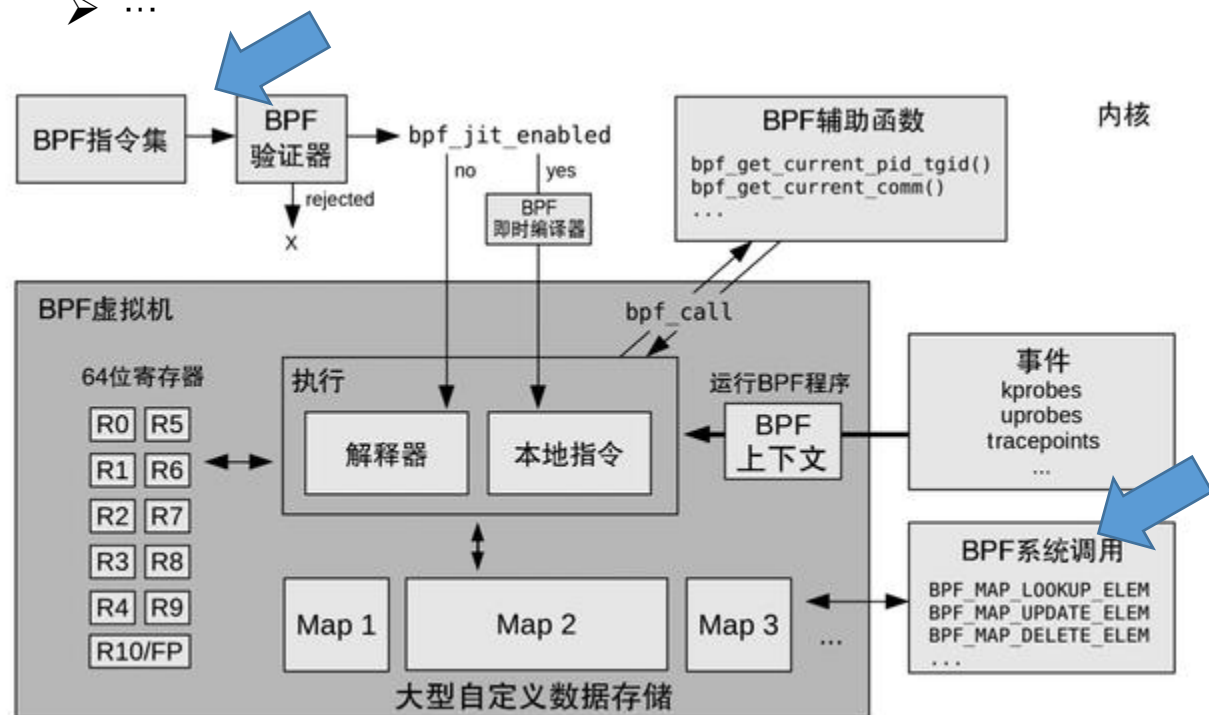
➢ …

BPF指令集

BPF 验证器

rejected

X

bpf_jit_enabled

no

yes

BPF 即时编译器

BPF辅助函数

bpf_get_current_pid_tgid()
bpf_get_current_comm()
...

内核

BPF虚拟机

bpf_call

64位寄存器

| R0 | R5 |
|---|---|
| R1 | R6 |
| R2 | R7 |
| R3 | R8 |
| R4 | R9 |
| R10/FP | |

执行

解释器

本地指令

运行BPF程序

BPF 上下文

事件
kprobes
uprobes
tracepoints
...

BPF系统调用

BPF_MAP_LOOKUP_ELEM
BPF_MAP_UPDATE_ELEM
BPF_MAP_DELETE_ELEM
...

Map 1

Map 2

Map 3

...

大型自定义数据存储